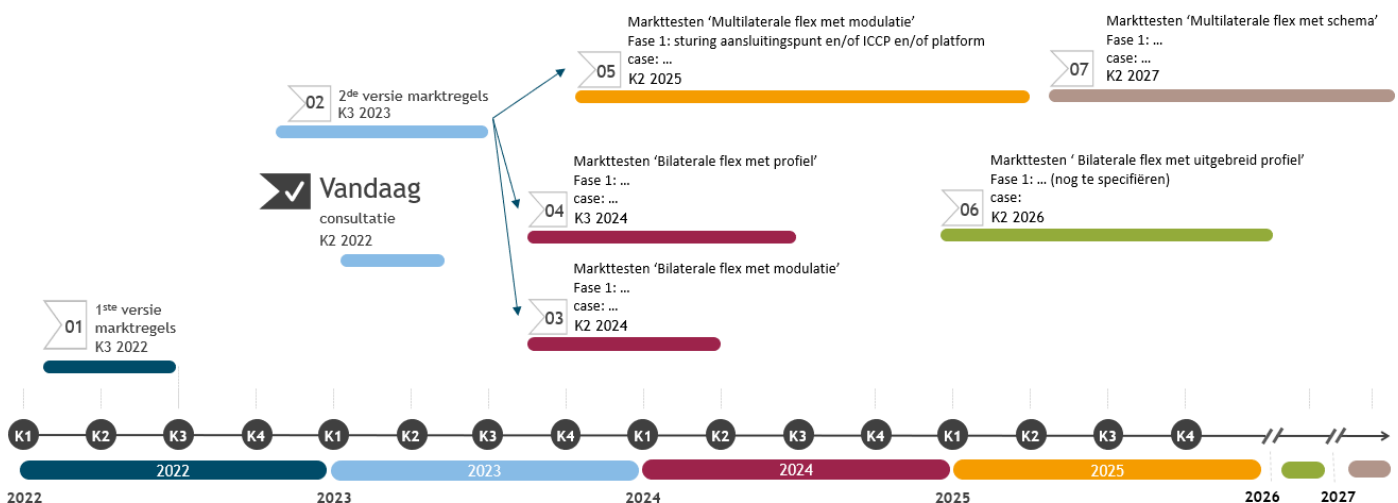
05 Markttesten 'Multilaterale flex met modulatie'
Fase 1: sturing aansluitingspunt en/of ICCP en/of platform
case: ...
K2 2025

07 Markttesten 'Multilaterale flex met schema'
Fase 1: ...
case: ...
K2 2027

02 2$^{de}$ versie marktregels
K3 2023

Vandaag
consultatie
K2 2022

04 Markttesten 'Bilaterale flex met profiel'
Fase 1: ...
case: ...
K3 2024

06 Markttesten ' Bilaterale flex met uitgebreid profiel'
Fase 1: ... (nog te specifiëren)
case:
K2 2026

03 Markttesten 'Bilaterale flex met modulatie'
Fase 1: ...
case: ...
K2 2024

01 1$^{ste}$ versie marktregels
K3 2022

K1 K2 K3 K4 K1 K2 K3 K4 K1 K2 K3 K4 K1 K2 K3 K4

2022 2023 2024 2025

2022
2023
2024
2025
2026
2027